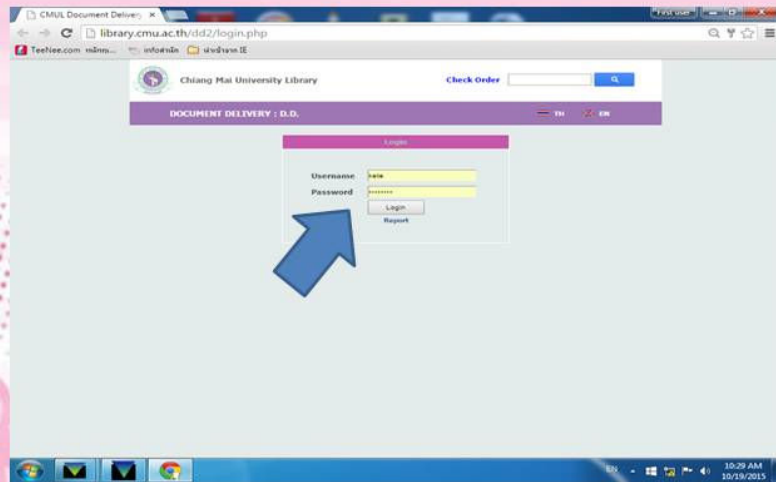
CMUL Document Delivery ×

First user

library.cmu.ac.th/dd2/login.php

TeeNee.com หน้าแรก... เกร็ดสาระ นำเข้าจาก IE

Chiang Mai University Library

Check Order

DOCUMENT DELIVERY : D.D.

TH EN

Login

Username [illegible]

Password ••••••••

Login

Report

EN

10:29 AM 10/19/2015